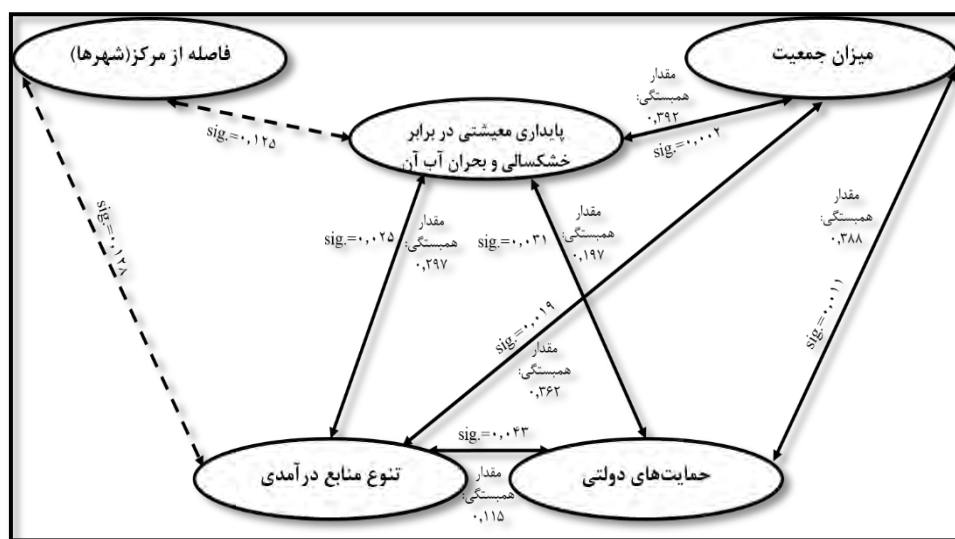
فاصله از مرکز(شهرها)

میزان جمعیت

پایداری معیشتی در برابر خشکسالی و بحران آب آن

sig.=۰,۱۲۵

مقدار همبستگی: ۰,۳۹۲

sig.=۰,۰۰۲

sig.=۰,۱۲۸

sig.=۰,۰۲۵

مقدار همبستگی: ۰,۲۹۷

sig.=۰,۰۳۱

مقدار همبستگی: ۰,۱۹۷

مقدار همبستگی: ۰,۳۸۸

sig.=۰,۰۱۱

sig.=۰,۰۱۹

مقدار همبستگی: ۰,۳۶۲

sig.=۰,۰۴۳

تنوع منابع درآمدی

حمایت‌های دولتی

مقدار همبستگی: ۰,۱۱۵